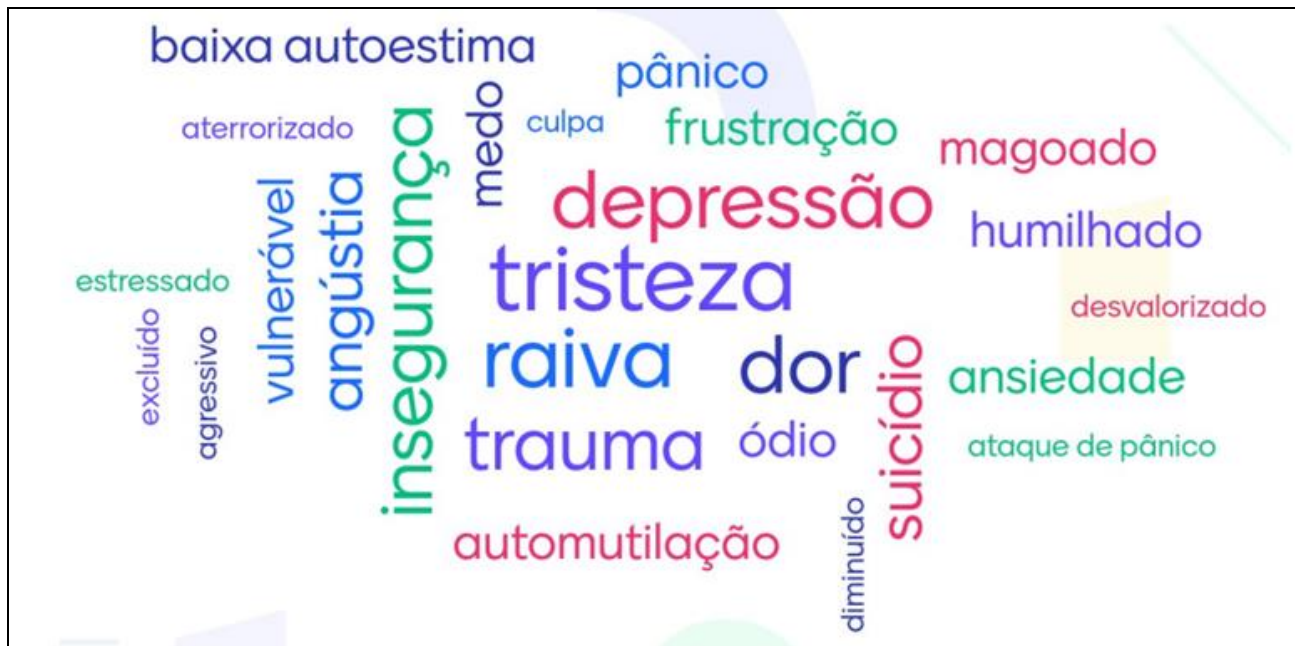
baixa autoestima
pânico
aterrorizado
culpa
frustração
magoado
medo
insegurança
angústia
vulnerável
depressão
humilhado
estressado
tristeza
desvalorizado
excluído
agressivo
raiva
dor
suicídio
ansiedade
trauma
ódio
ataque de pânico
automutilação
diminuído